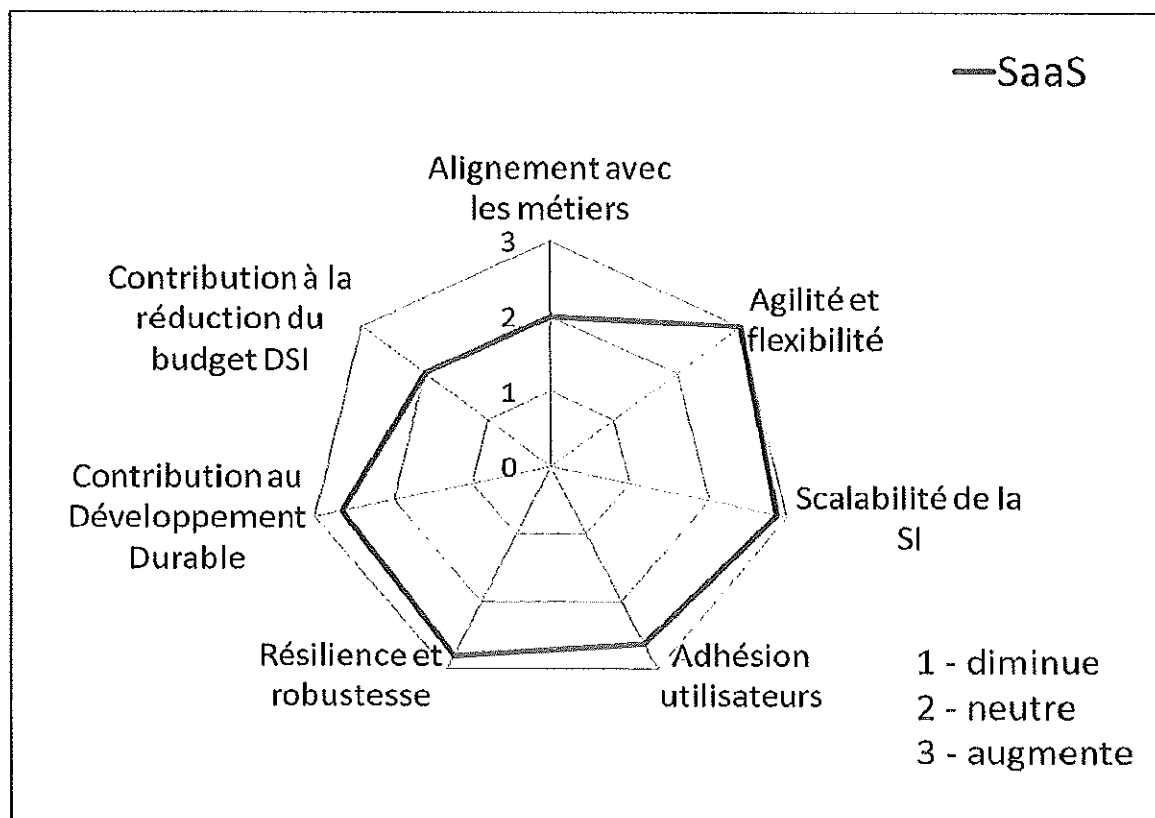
SaaS

Alignement avec les métiers

3

2

1

0

Agilité et flexibilité

Scalabilité de la SI

Adhésion utilisateurs

Résilience et robustesse

Contribution au Développement Durable

Contribution à la réduction du budget DSI

1 - diminue
2 - neutre
3 - augmente